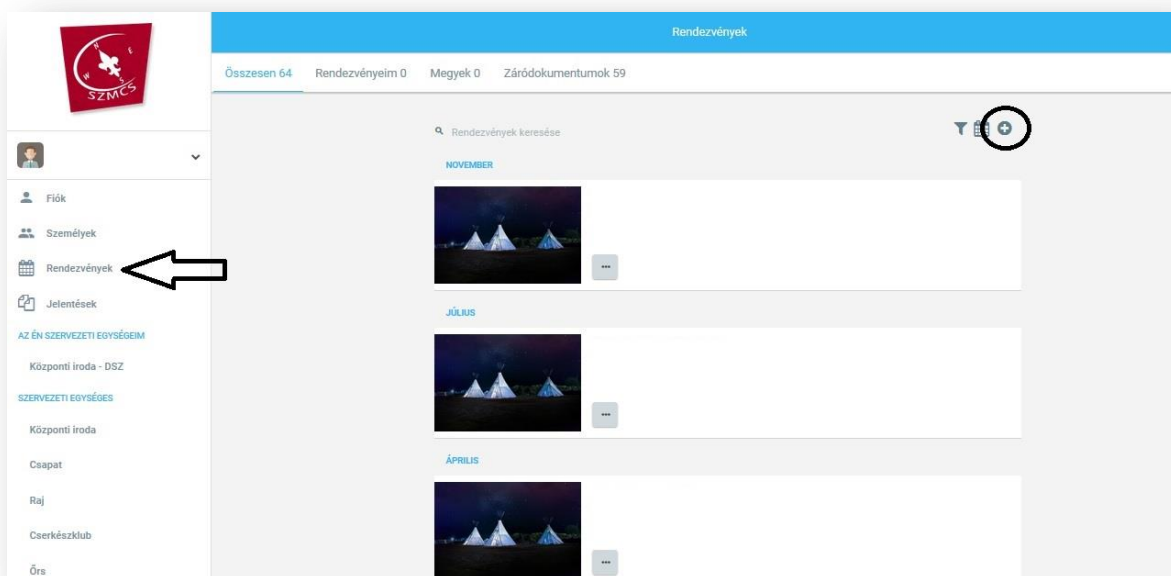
N
W E
S
SZMCS

Rendezvények

Összesen 64 Rendezvényeim 0 Megyek 0 Záródokumentumok 59

Fiók
Személyek
Rendezvények
Jelentések
AZ ÉN SZERVEZETI EGYSÉGEIM
Központi iroda - DSZ
SZERVEZETI EGYSÉGES
Központi iroda
Csapat
Raj
Cserkészklub
Őrs

Rendezvények keresése

NOVEMBER
...
JÚLIUS
...
ÁPRILIS
...